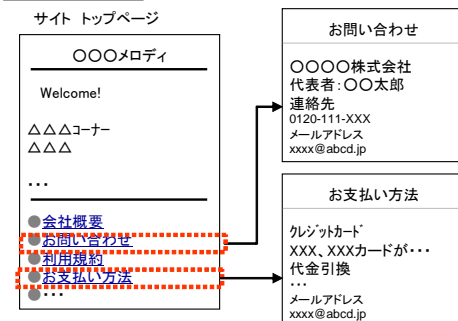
サイト トップページ

○○○メロディ

Welcome!

△△△コーナー
△△△

…

●会社概要
●お問い合わせ
●利用規約
●お支払い方法
●…

お問い合わせ

○○○○株式会社
代表者：○○太郎
連絡先
0120-111-XXX
メールアドレス
xxxx@abcd.jp

お支払い方法

クレジットカード
XXX、XXXカードが・・・
代金引換
…
メールアドレス
xxxx@abcd.jp